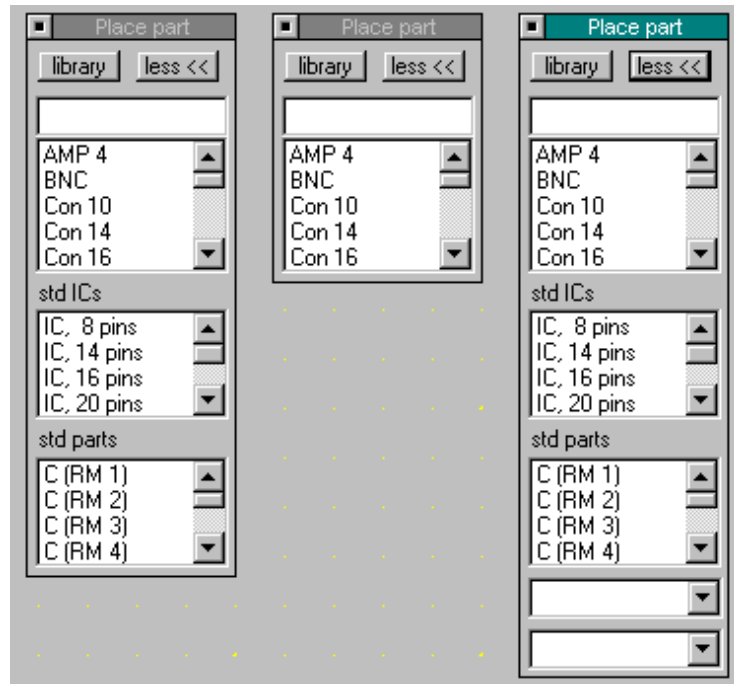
Place part

library less <<

AMP 4
BNC
Con 10
Con 14
Con 16

std ICs

IC, 8 pins
IC, 14 pins
IC, 16 pins
IC, 20 pins

std parts

C (RM 1)
C (RM 2)
C (RM 3)
C (RM 4)

Place part

library less <<

AMP 4
BNC
Con 10
Con 14
Con 16

Place part

library less <<

AMP 4
BNC
Con 10
Con 14
Con 16

std ICs

IC, 8 pins
IC, 14 pins
IC, 16 pins
IC, 20 pins

std parts

C (RM 1)
C (RM 2)
C (RM 3)
C (RM 4)